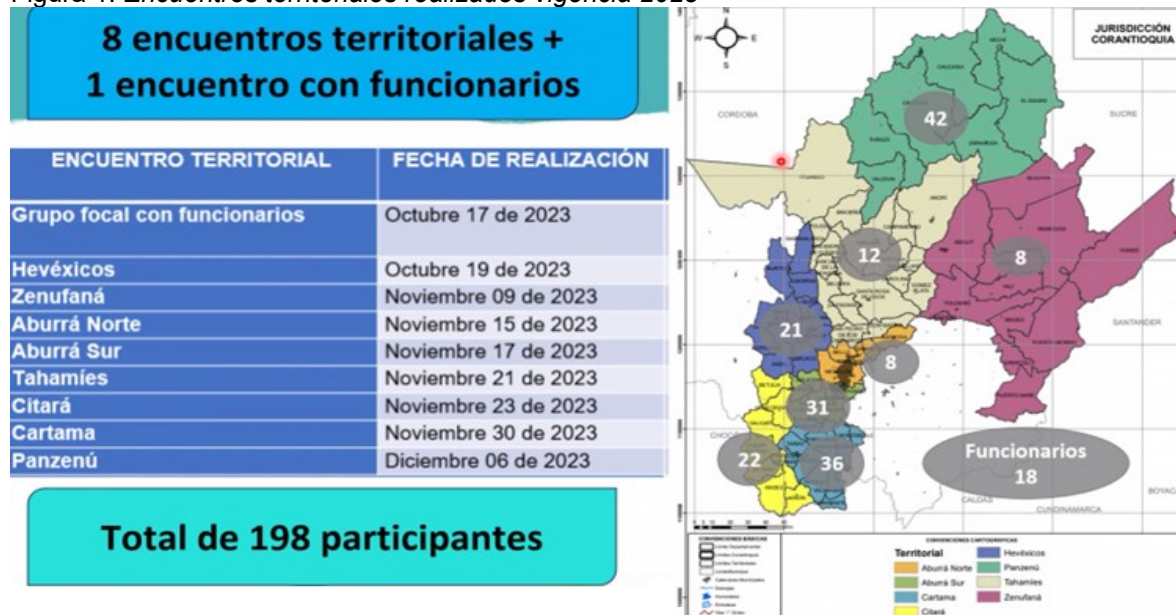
Figura 1. Encuentros territoriales realizados vigencia 2023

8 encuentros territoriales +
1 encuentro con funcionarios

| ENCUENTRO TERRITORIAL | FECHA DE REALIZACIÓN |
|---|---|
| Grupo focal con funcionarios | Octubre 17 de 2023 |
| Hevéxicos | Octubre 19 de 2023 |
| Zenufaná | Noviembre 09 de 2023 |
| Aburrá Norte | Noviembre 15 de 2023 |
| Aburrá Sur | Noviembre 17 de 2023 |
| Tahamíes | Noviembre 21 de 2023 |
| Citará | Noviembre 23 de 2023 |
| Cartama | Noviembre 30 de 2023 |
| Panzenú | Diciembre 06 de 2023 |

Total de 198 participantes

N
W
E
S

JURISDICCIÓN CORANTIOQUIA

CORDOBA
SUCRE
SANTANDER
CHOCÓ
CALDAS
CUNDINAMARCA
BOYACÁ

42
12
8
21
8
31
22
36
Funcionarios 18

CONVENCIONES CARTOGRÁFICAS
Territorial
Aburrá Norte
Aburrá Sur
Cartama
Citará
Hevéxicos
Panzenú
Tahamíes
Zenufaná